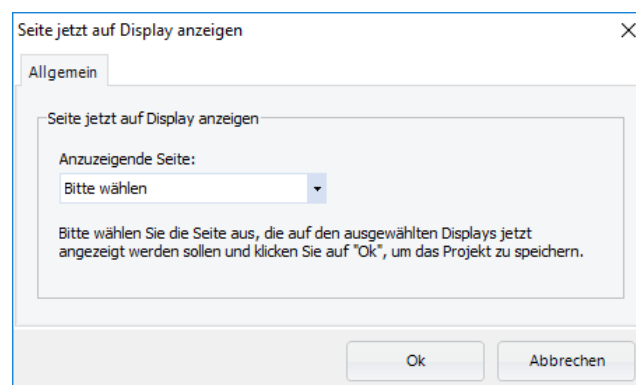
Seite jetzt auf Display anzeigen

×

Allgemein

Seite jetzt auf Display anzeigen

Anzuzeigende Seite:

Bitte wählen

Bitte wählen Sie die Seite aus, die auf den ausgewählten Displays jetzt angezeigt werden sollen und klicken Sie auf "Ok", um das Projekt zu speichern.

Ok

Abbrechen